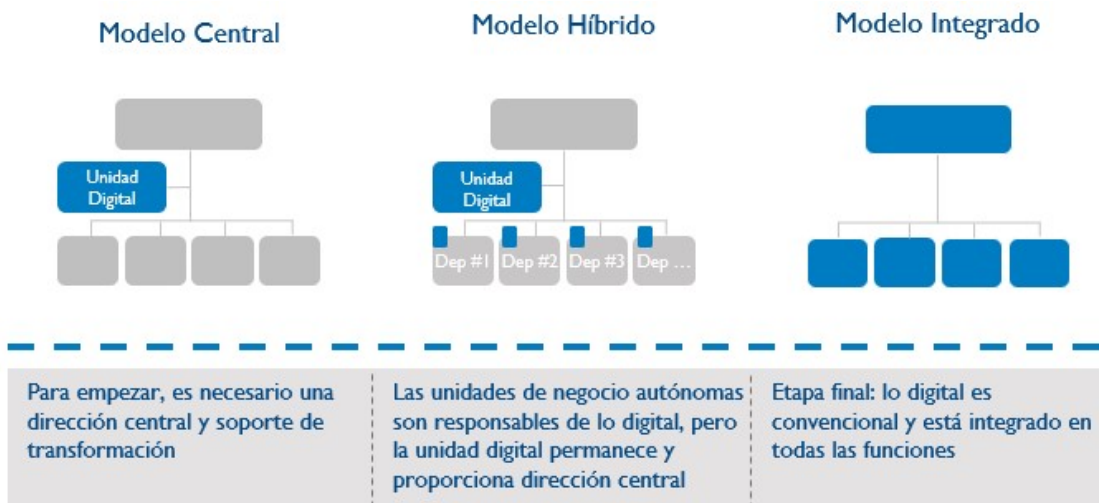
Modelo Central

Unidad Digital

Modelo Híbrido

Unidad Digital

Dep #1 Dep #2 Dep #3 Dep ...

Modelo Integrado

Para empezar, es necesario una dirección central y soporte de transformación

Las unidades de negocio autónomas son responsables de lo digital, pero la unidad digital permanece y proporciona dirección central

Etapa final: lo digital es convencional y está integrado en todas las funciones